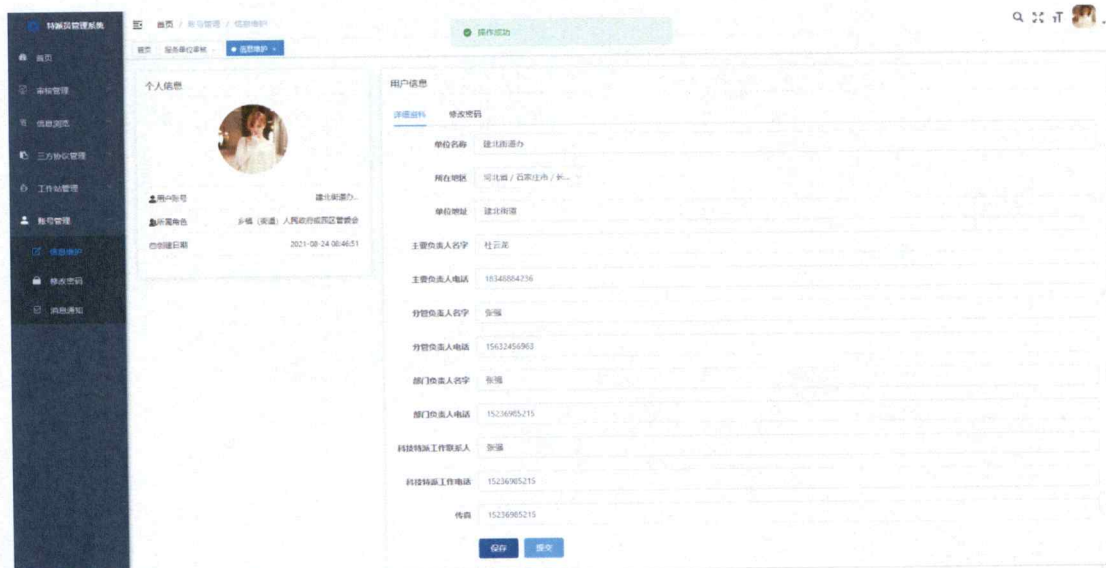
特派员管理系统

首页
审核管理
信息浏览
三方协议管理
工作站管理
账号管理
信息维护
修改密码
消息通知

首页 / 账号管理 / 信息维护

首页 服务单位审核 × ● 信息维护 ×

操作成功

个人信息

用户账号 建北街道办...
所属角色 乡镇（街道）人民政府或园区管委会
创建日期 2021-08-24 08:46:51

用户信息

详细资料 修改密码

| | |
|---|---|
| 单位名称 | 建北街道办 |
| 所在地区 | 河北省 / 石家庄市 / 长... |
| 单位地址 | 建北街道 |
| 主要负责人名字 | 杜云龙 |
| 主要负责人电话 | 18348884236 |
| 分管负责人名字 | 张强 |
| 分管负责人电话 | 15632456963 |
| 部门负责人名字 | 张强 |
| 部门负责人电话 | 15236905215 |
| 科技特派工作联系人 | 张强 |
| 科技特派工作电话 | 15236905215 |
| 传真 | 15236905215 |

保存 提交